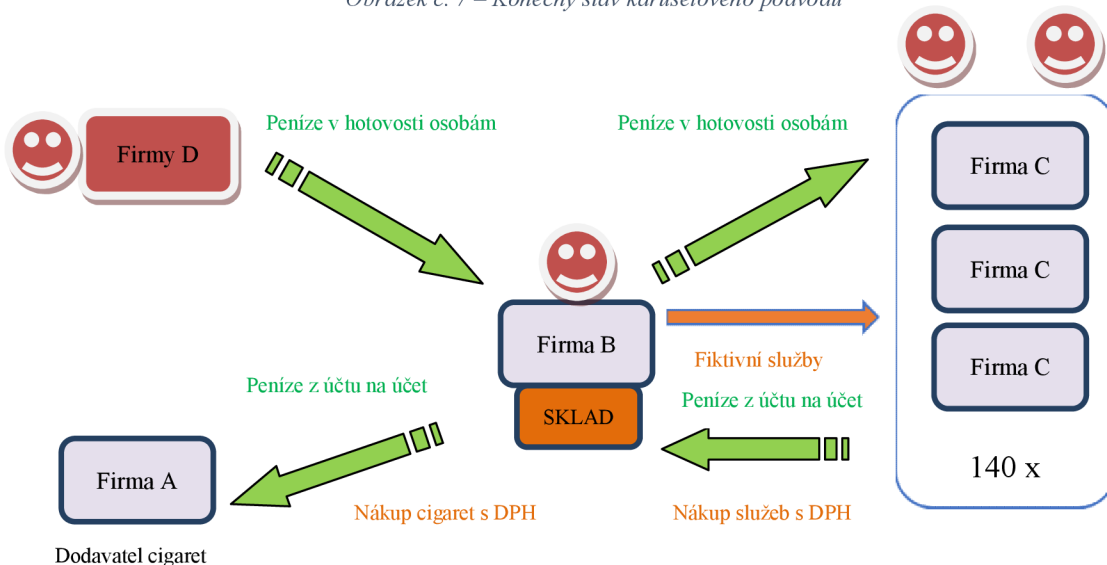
Obrázek č. 7 – Konečný stav karuselového podvodu

Firmy D

Peníze v hotovosti osobám

Peníze v hotovosti osobám

Firma C

Firma C

Firma C

140 x

Firma B

SKLAD

Fiktivní služby

Peníze z účtu na účet

Peníze z účtu na účet

Firma A

Nákup cigaret s DPH

Nákup služeb s DPH

Dodavatel cigaret